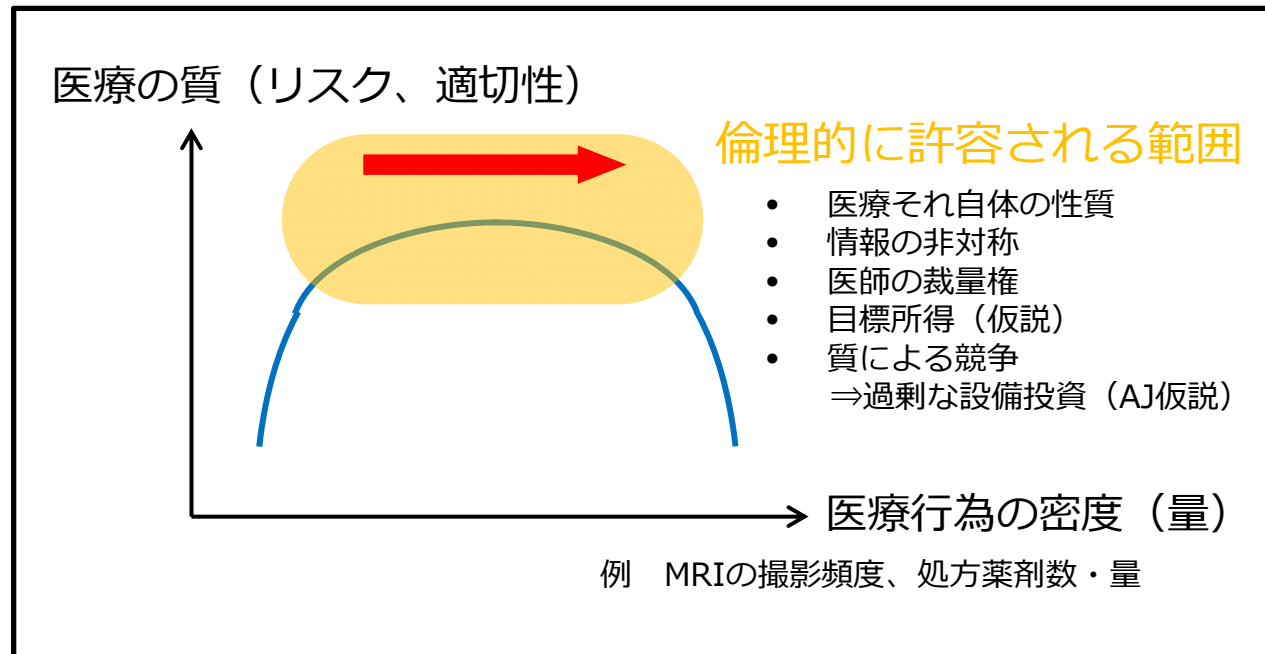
医療の質（リスク、適切性）

倫理的に許容される範囲

- 医療それ自体の性質
- 情報の非対称
- 医師の裁量権
- 目標所得（仮説）
- 質による競争
⇒過剰な設備投資（AJ仮説）

医療行為の密度（量）

例　MRIの撮影頻度、処方薬剤数・量